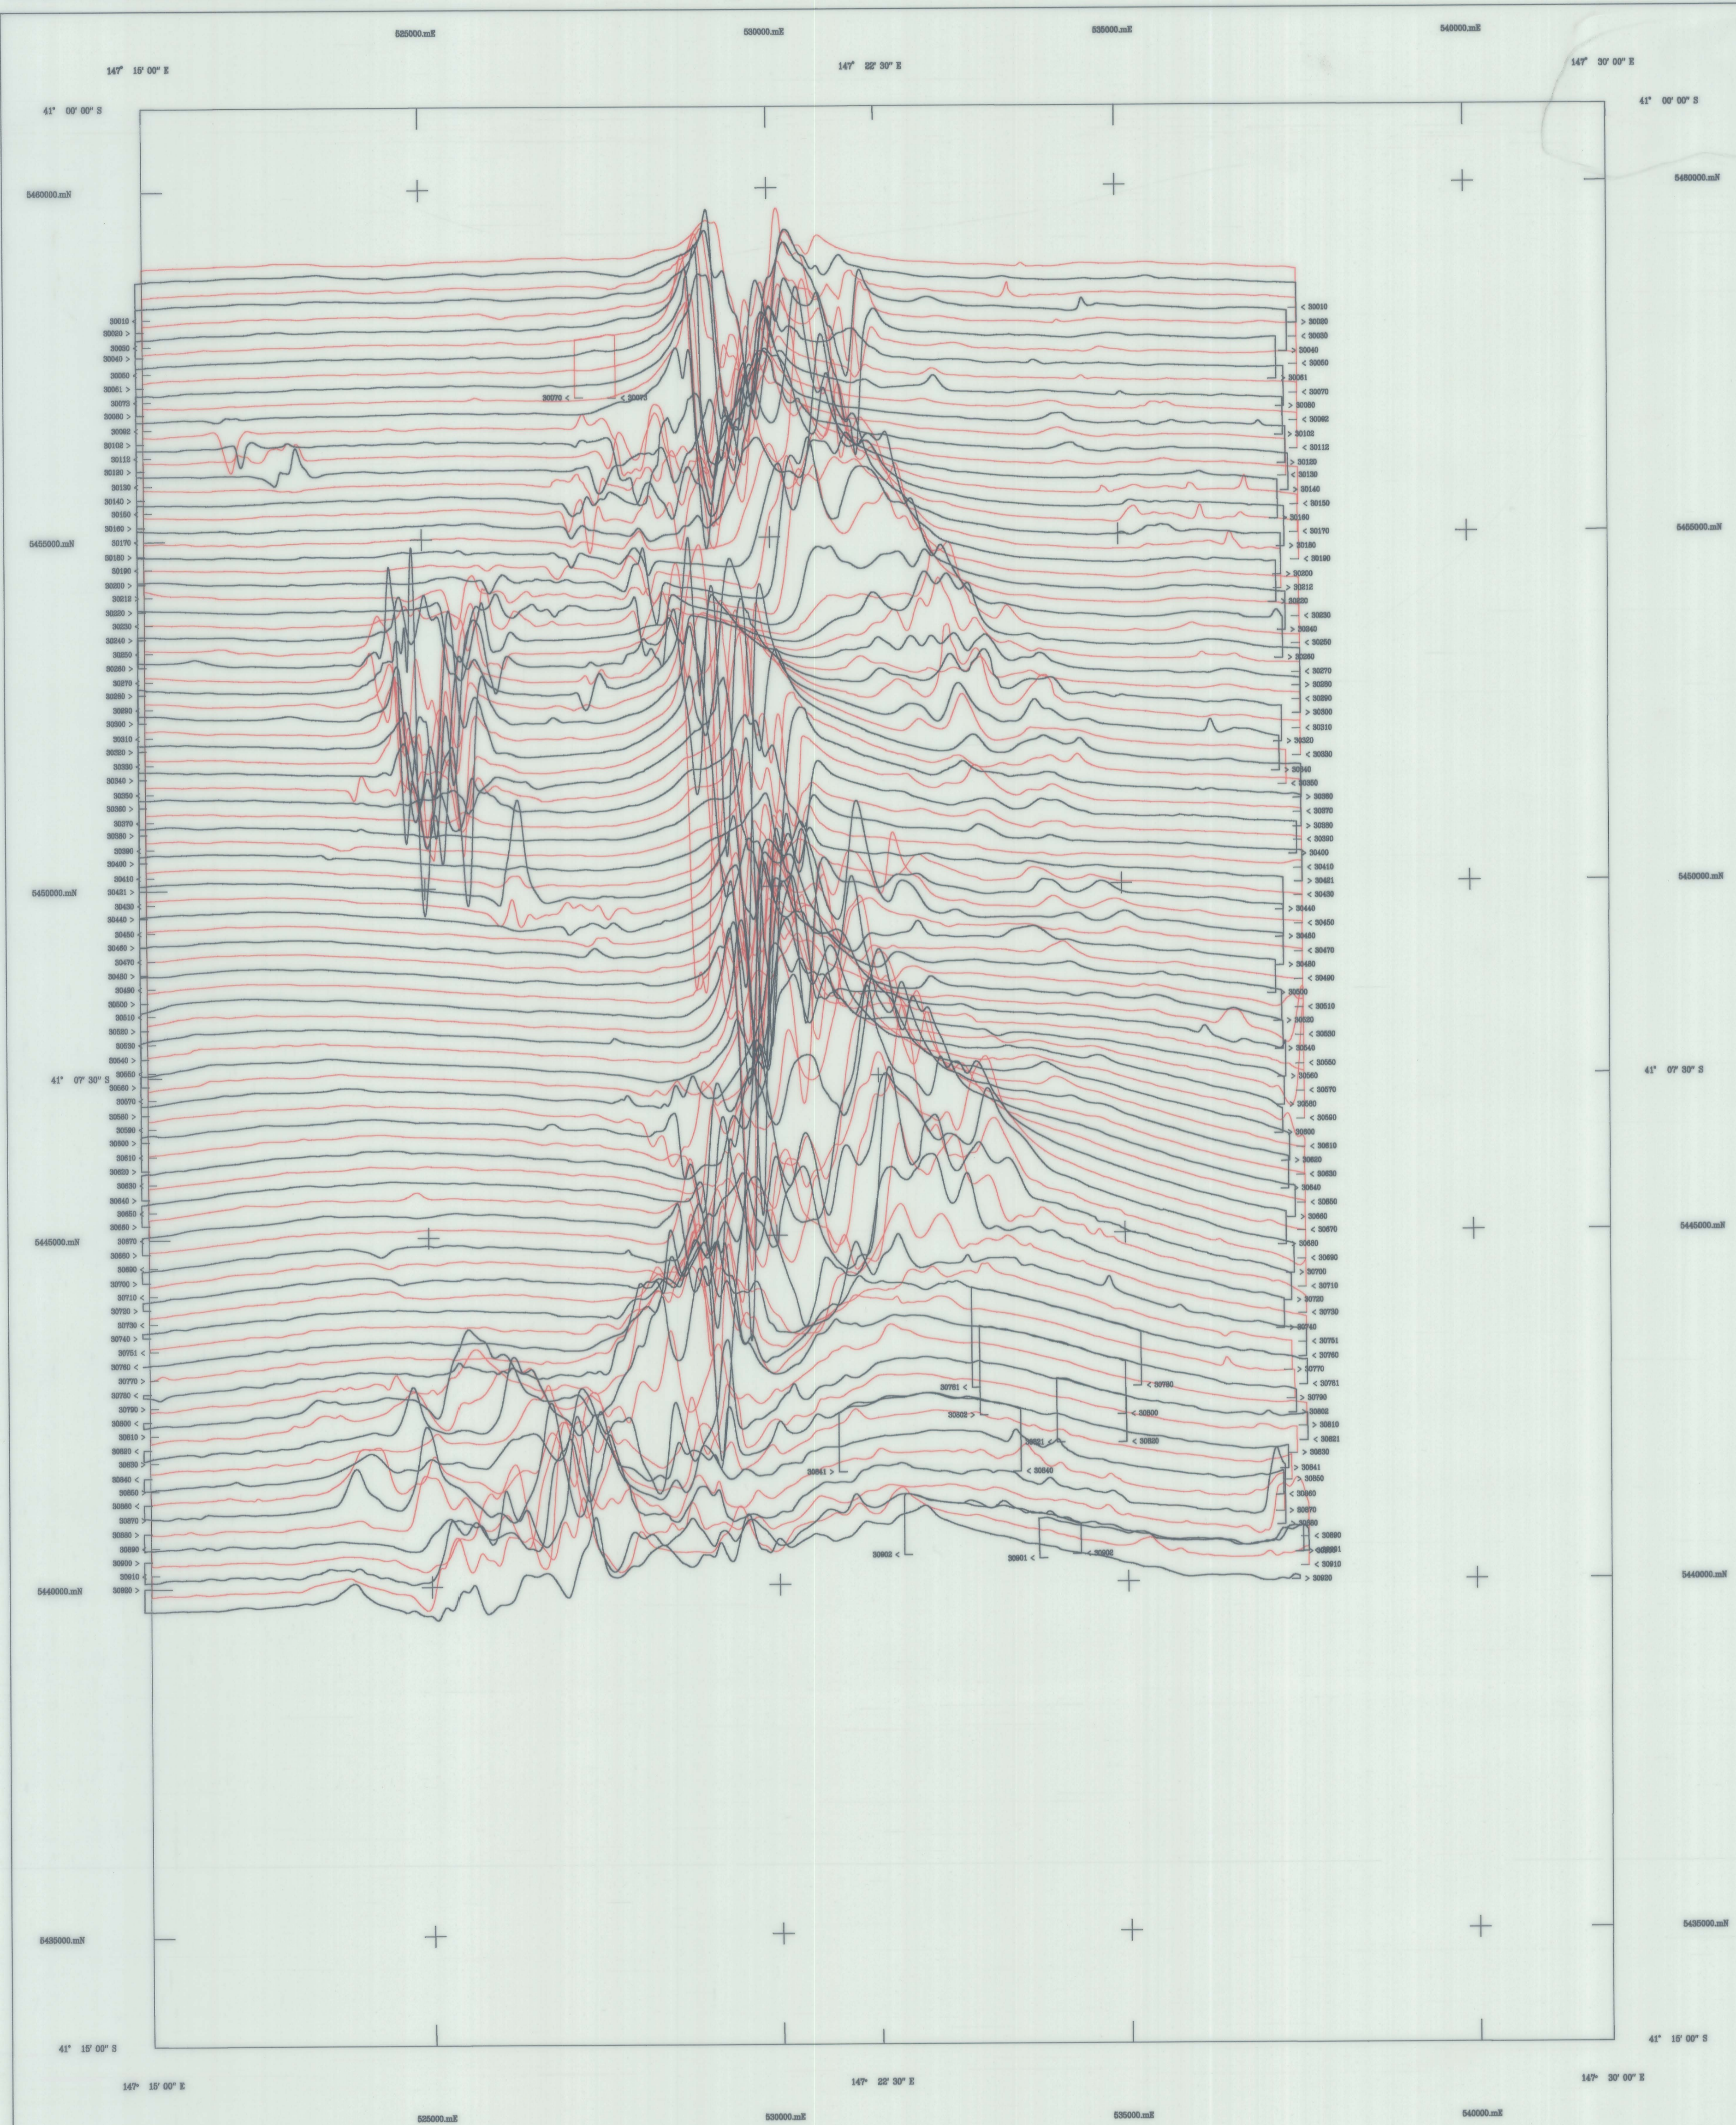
525000.mE
530000.mE
535000.mE
540000.mE
147° 15' 00" E
147° 22' 30" E
147° 30' 00" E
41° 00' 00" S
41° 00' 00" S
5460000.mN
5460000.mN
30010 >
30020 >
30030 >
30040 >
30050
30061 >
30070
30080
30092
30102 >
30112
30120 >
30130
30140 >
30150
30160 >
30170
30180 >
30190
30200 >
30212
30220 >
30230
30240 >
30250
30260 >
30270
30280 >
30290
30300 >
30310
30320 >
30330
30340 >
30350
30360 >
30370
30380 >
30390
30400 >
30410
30421 >
30430
30440 >
30450
30460 >
30470
30480 >
30490
30500 >
30510
30520 >
30530
30540 >
30550
30560 >
30570
30580 >
30590
30600 >
30610
30620 >
30630
30640 >
30650
30660 >
30670
30680 >
30690
30700 >
30710
30720 >
30730
30740 >
30751
30760 <
30770
30780 <
30790
30800 <
30810
30820 <
30830
30840 <
30850
30860 <
30870
30880 <
30890
30900 >
30910
30920 >
< 30010
> 30020
< 30030
> 30040
< 30050
> 30061
< 30070
> 30080
< 30092
> 30102
< 30112
> 30120
< 30130
> 30140
< 30150
> 30160
< 30170
> 30180
< 30190
> 30200
> 30212
> 30220
< 30230
> 30240
< 30250
> 30260
< 30270
> 30280
< 30290
> 30300
< 30310
> 30320
< 30330
> 30340
< 30350
> 30360
< 30370
> 30380
< 30390
> 30400
< 30410
> 30421
< 30430
> 30440
< 30450
> 30460
< 30470
> 30480
< 30490
> 30500
< 30510
> 30520
< 30530
> 30540
< 30550
> 30560
< 30570
> 30580
< 30590
> 30600
< 30610
> 30620
< 30630
> 30640
< 30650
> 30660
< 30670
> 30680
< 30690
> 30700
< 30710
> 30720
< 30730
> 30740
< 30751
< 30760
> 30770
< 30781
> 30790
> 30802
> 30810
> 30821
> 30830
> 30841
> 30850
> 30860
> 30870
> 30880
< 30890
< 30901
< 30910
> 30920
30070 <
< 30072
30781 <
30802 >
< 30790
< 30800
30821 <
< 30820
30841 >
< 30840
30902 <
30901 <
< 30900
5455000.mN
5455000.mN
5450000.mN
5450000.mN
41° 07' 30" S
41° 07' 30" S
5445000.mN
5445000.mN
5440000.mN
5440000.mN
5435000.mN
5435000.mN
41° 15' 00" S
41° 15' 00" S
147° 15' 00" E
147° 22' 30" E
147° 30' 00" E
525000.mE
530000.mE
535000.mE
540000.mE